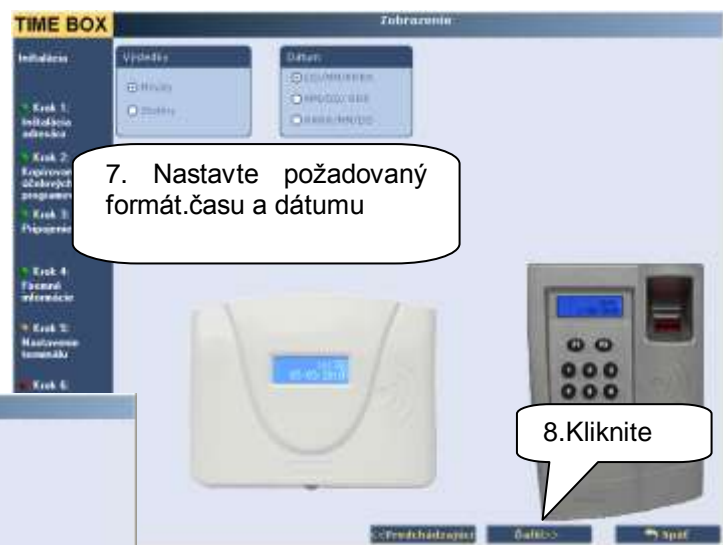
TIME BOX

Zobrazenie

Inicializácia

Krok 1: Inicializácia adresára

Krok 2: Kopírovanie účtovných programov

Krok 3: Pripojenie

Krok 4: Firemné informácie

Krok 5: Nastavenie terminálu

Krok 6:

Výsledky

Hodiny

Dátum

DD/MM/RRRR

MM/DD/RRRR

RRRR/MM/DD

7. Nastavte požadovaný formát.času a dátumu

05-05-2010

8.Kliknite

<<Predchádzajúci

Ďalší>>

Späť